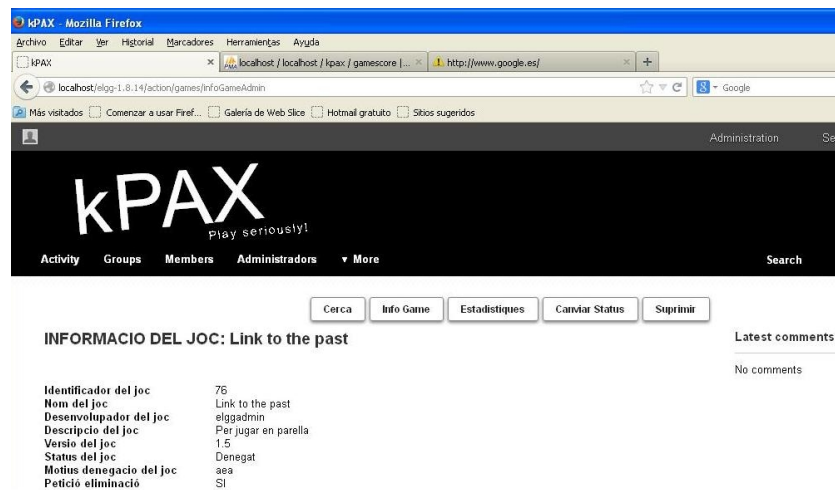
kPAX - Mozilla Firefox

Archivo Editar Ver Historial Marcadores Herramientas Ayuda

kPAX | localhost / localhost / kpax / gamescore | ... | http://www.google.es/ | +

localhost/elgg-1.8.14/action/games/infoGameAdmin

Google

Más visitados | Comenzar a usar Firef... | Galería de Web Slice | Hotmail gratuito | Sitios sugeridos

Administration Se

kPAX
Play seriously!

Activity Groups Members Administradors ▾ More Search

Cerca | Info Game | Estadistiques | Canviar Status | Suprimir

INFORMACIO DEL JOC: Link to the past

Latest comments

No comments

| | |
|---|---|
| Identificador del joc | 76 |
| Nom del joc | Link to the past |
| Desenvolupador del joc | elggadmin |
| Descripcio del joc | Per jugar en parella |
| Versio del joc | 1.5 |
| Status del joc | Denegat |
| Motius denegacio del joc | aea |
| Petició eliminació | SI |